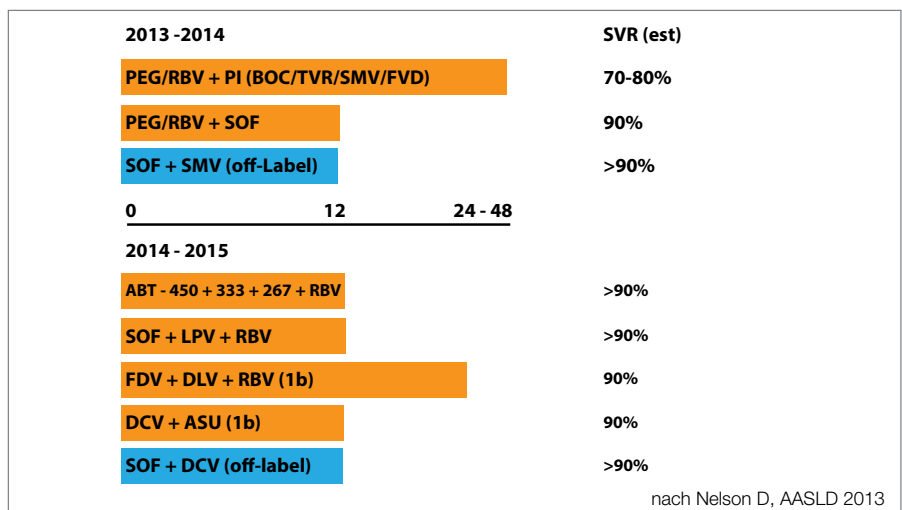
2013 -2014

SVR (est)

PEG/RBV + PI (BOC/TVR/SMV/FVD)

70-80%

PEG/RBV + SOF

90%

SOF + SMV (off-Label)

>90%

0

12

24 - 48

2014 - 2015

ABT - 450 + 333 + 267 + RBV

>90%

SOF + LPV + RBV

>90%

FDV + DLV + RBV (1b)

90%

DCV + ASU (1b)

90%

SOF + DCV (off-label)

>90%

nach Nelson D, AASLD 2013